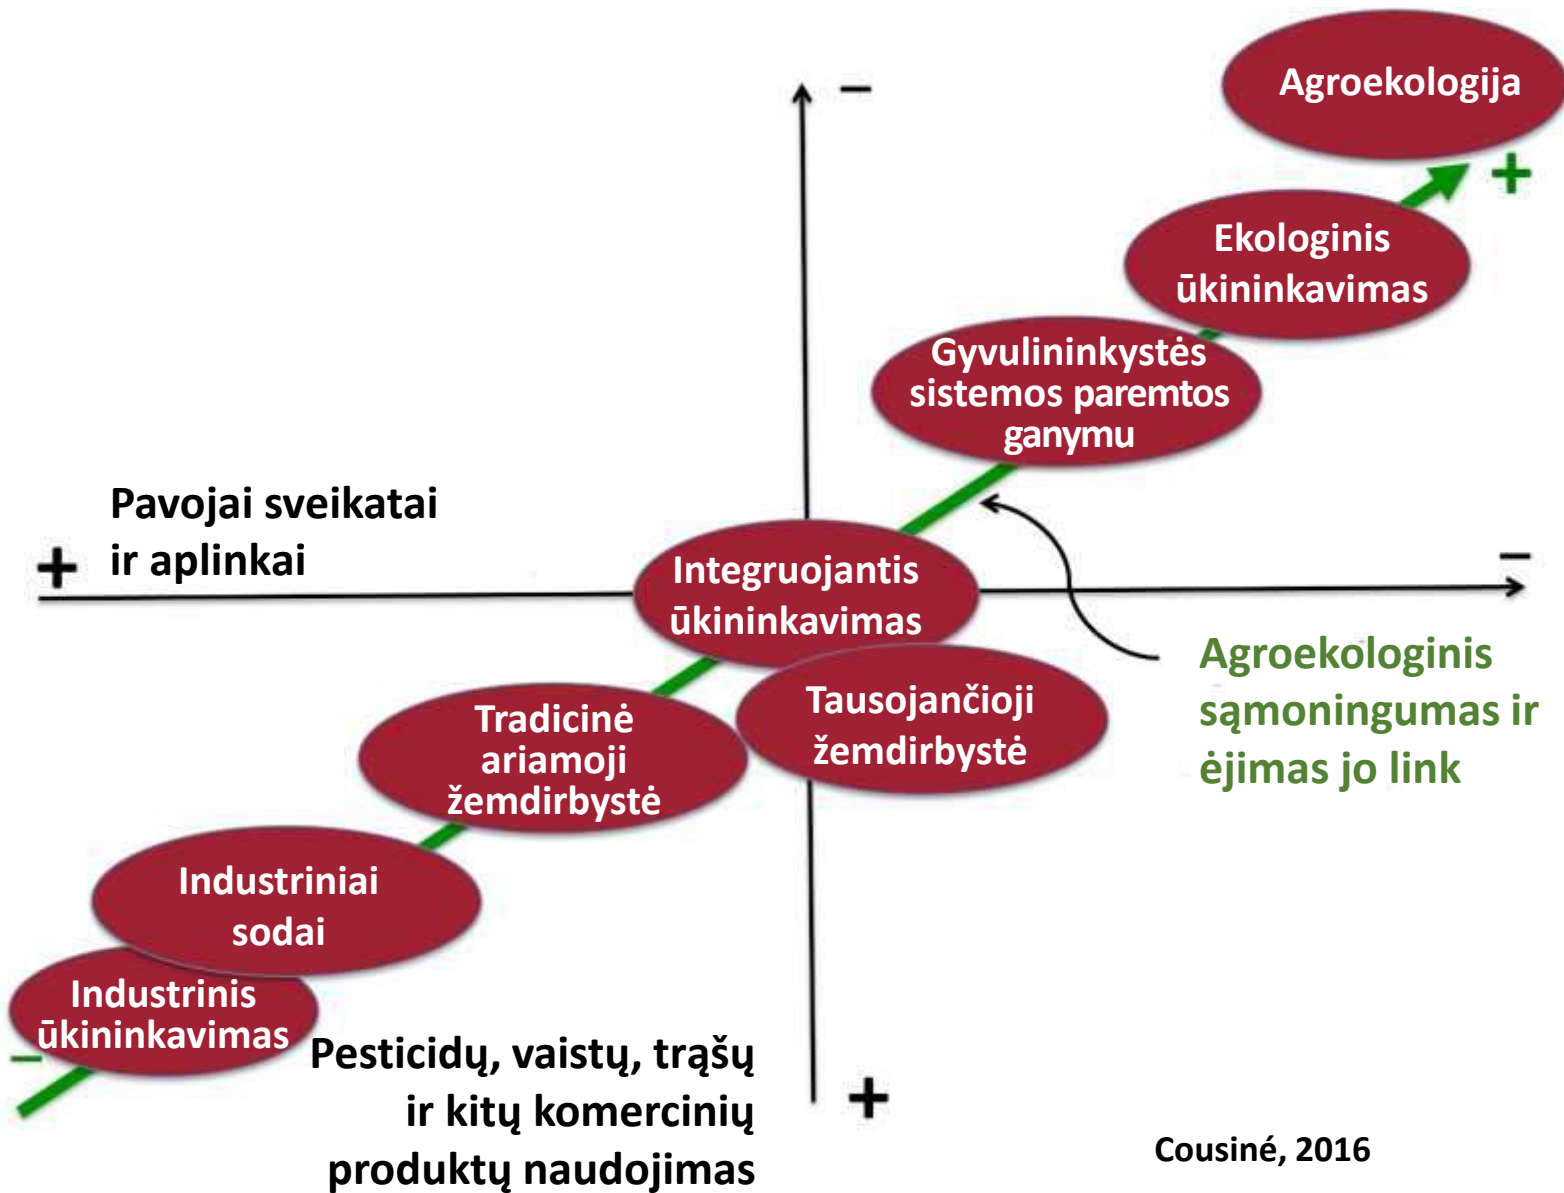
–

Agroekologija

+

Ekologinis ūkininkavimas

Gyvulininkystės sistemos paremtos ganymu

Pavojai sveikatai ir aplinkai

+

Integruojantis ūkininkavimas

–

Agroekologinis sąmoningumas ir ėjimas jo link

Tradicinė ariamoji žemdirbystė

Tausojančioji žemdirbystė

Industriniai sodai

Industrinis ūkininkavimas

–

Pesticidų, vaistų, trąšų ir kitų komercinių produktų naudojimas

+

Cousiné, 2016